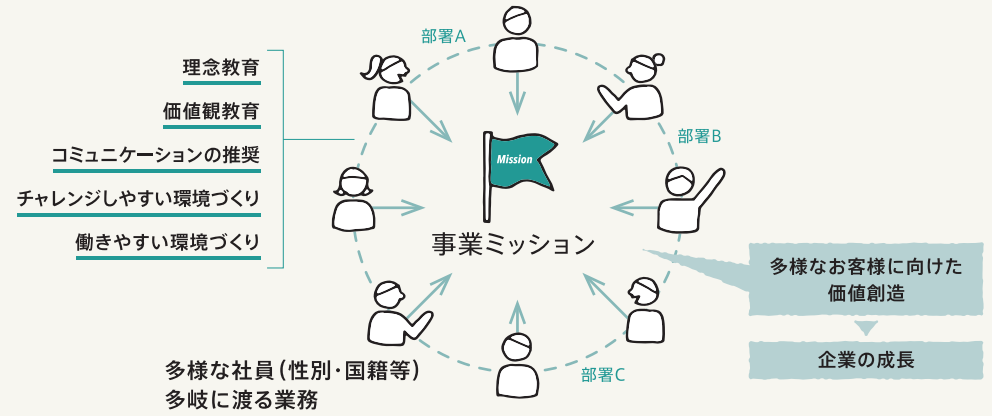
理念教育

価値観教育

コミュニケーションの推奨

チャレンジしやすい環境づくり

働きやすい環境づくり

部署A

部署B

部署C

Mission

事業ミッション

多様なお客様に向けた価値創造

企業の成長

多様な社員（性別・国籍等）
多岐に渡る業務